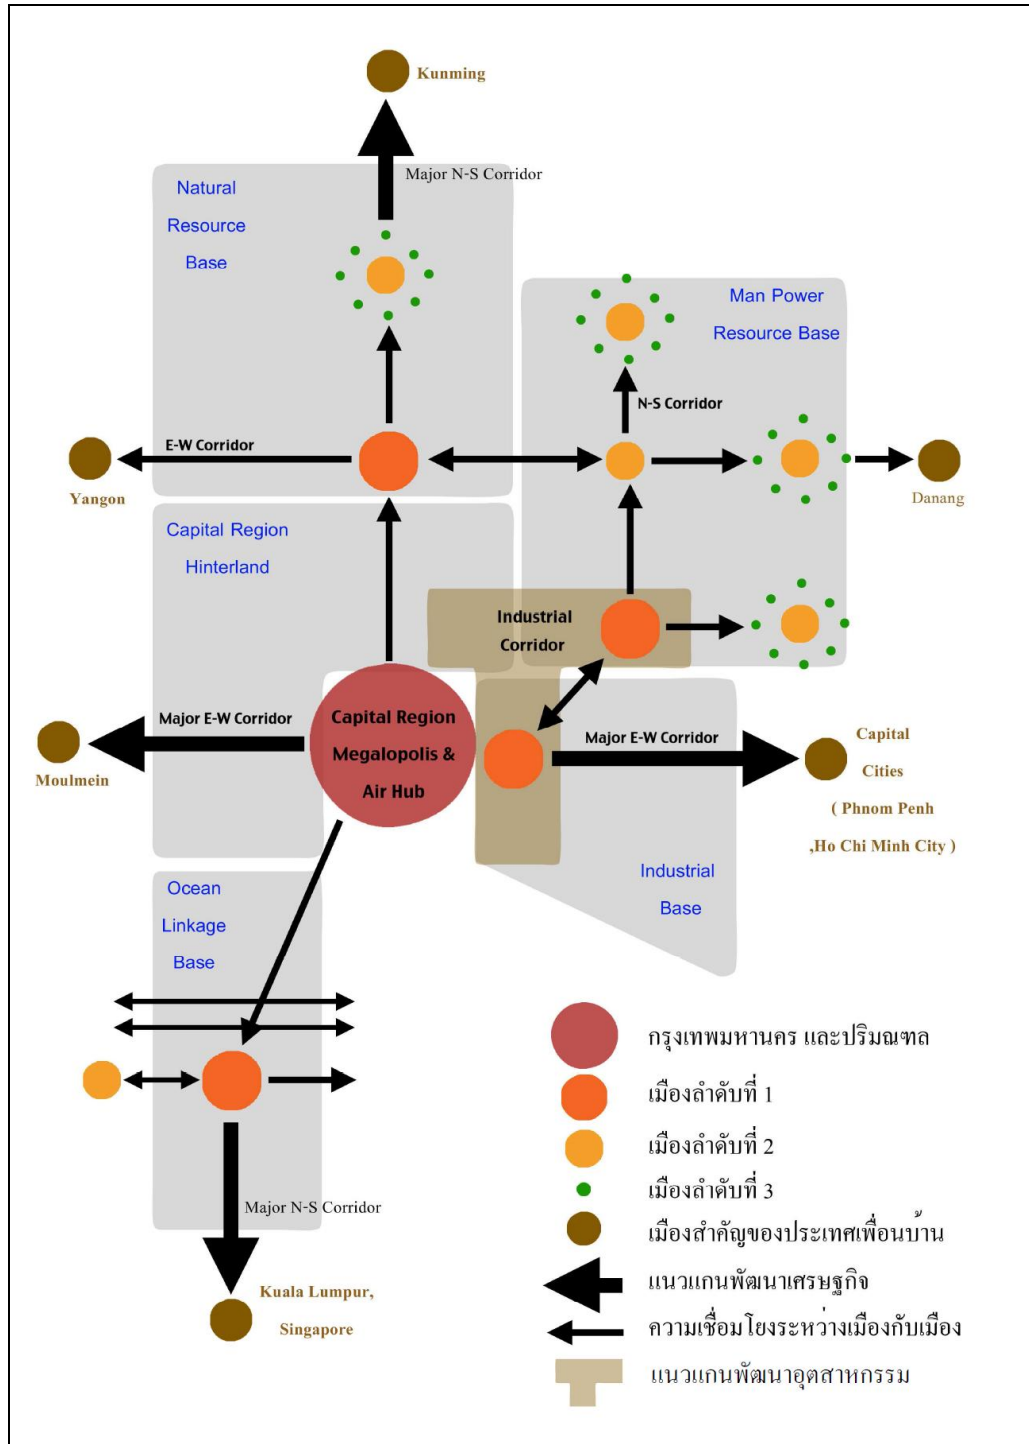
Kunming

Major N-S Corridor

Natural Resource Base

Man Power Resource Base

N-S Corridor

E-W Corridor

Yangon

Danang

Capital Region Hinterland

Industrial Corridor

Major E-W Corridor

Capital Region Megalopolis & Air Hub

Major E-W Corridor

Capital Cities ( Phnom Penh ,Ho Chi Minh City )

Moulmein

Industrial Base

Ocean Linkage Base

Major N-S Corridor

Kuala Lumpur, Singapore

กรุงเทพมหานคร และปริมณฑล
เมืองลำดับที่ 1
เมืองลำดับที่ 2
เมืองลำดับที่ 3
เมืองสำคัญของประเทศเพื่อนบ้าน
แนวแกนพัฒนาเศรษฐกิจ
ความเชื่อมโยงระหว่างเมืองกับเมือง
แนวแกนพัฒนาอุตสาหกรรม